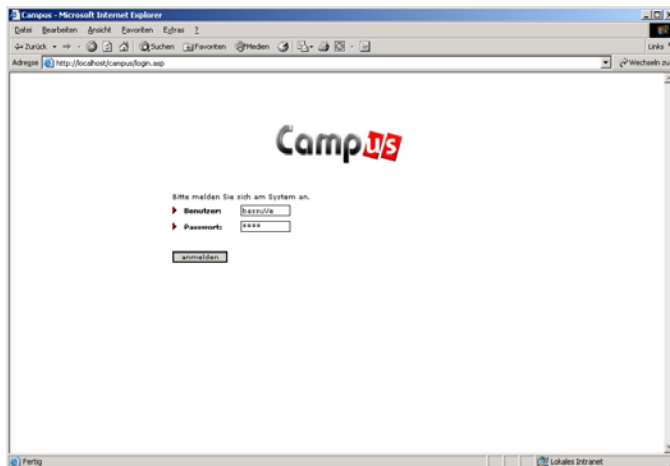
Campus - Microsoft Internet Explorer

Datei Bearbeiten Ansicht Favoriten Extras ?

Zurück Suchen Favoriten Medien

Links

Adresse http://localhost/campus/login.asp

Wechseln zu

Campus

Bitte melden Sie sich am System an.

Benutzer: bazzuVe

Passwort: ****

anmelden

Fertig

Lokales Intranet